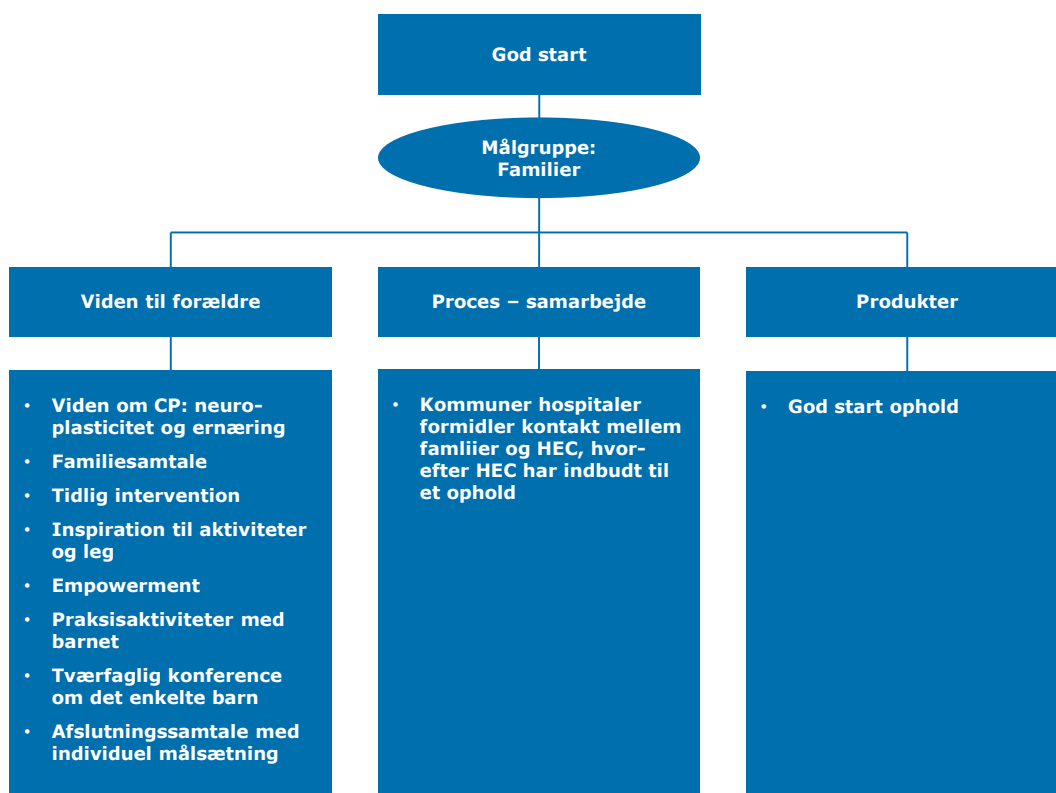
God start

Målgruppe: Familier

Viden til forældre

- Viden om CP: neuroplasticitet og ernæring
- Familiesamtale
- Tidlig intervention
- Inspiration til aktiviteter og leg
- Empowerment
- Praksisaktiviteter med barnet
- Tværfaglig konference om det enkelte barn
- Afslutningssamtale med individuel målsætning

Proces – samarbejde

- Kommuner hospitaler formidler kontakt mellem famliier og HEC, hvorefter HEC har indbudt til et ophold

Produkter

- God start ophold